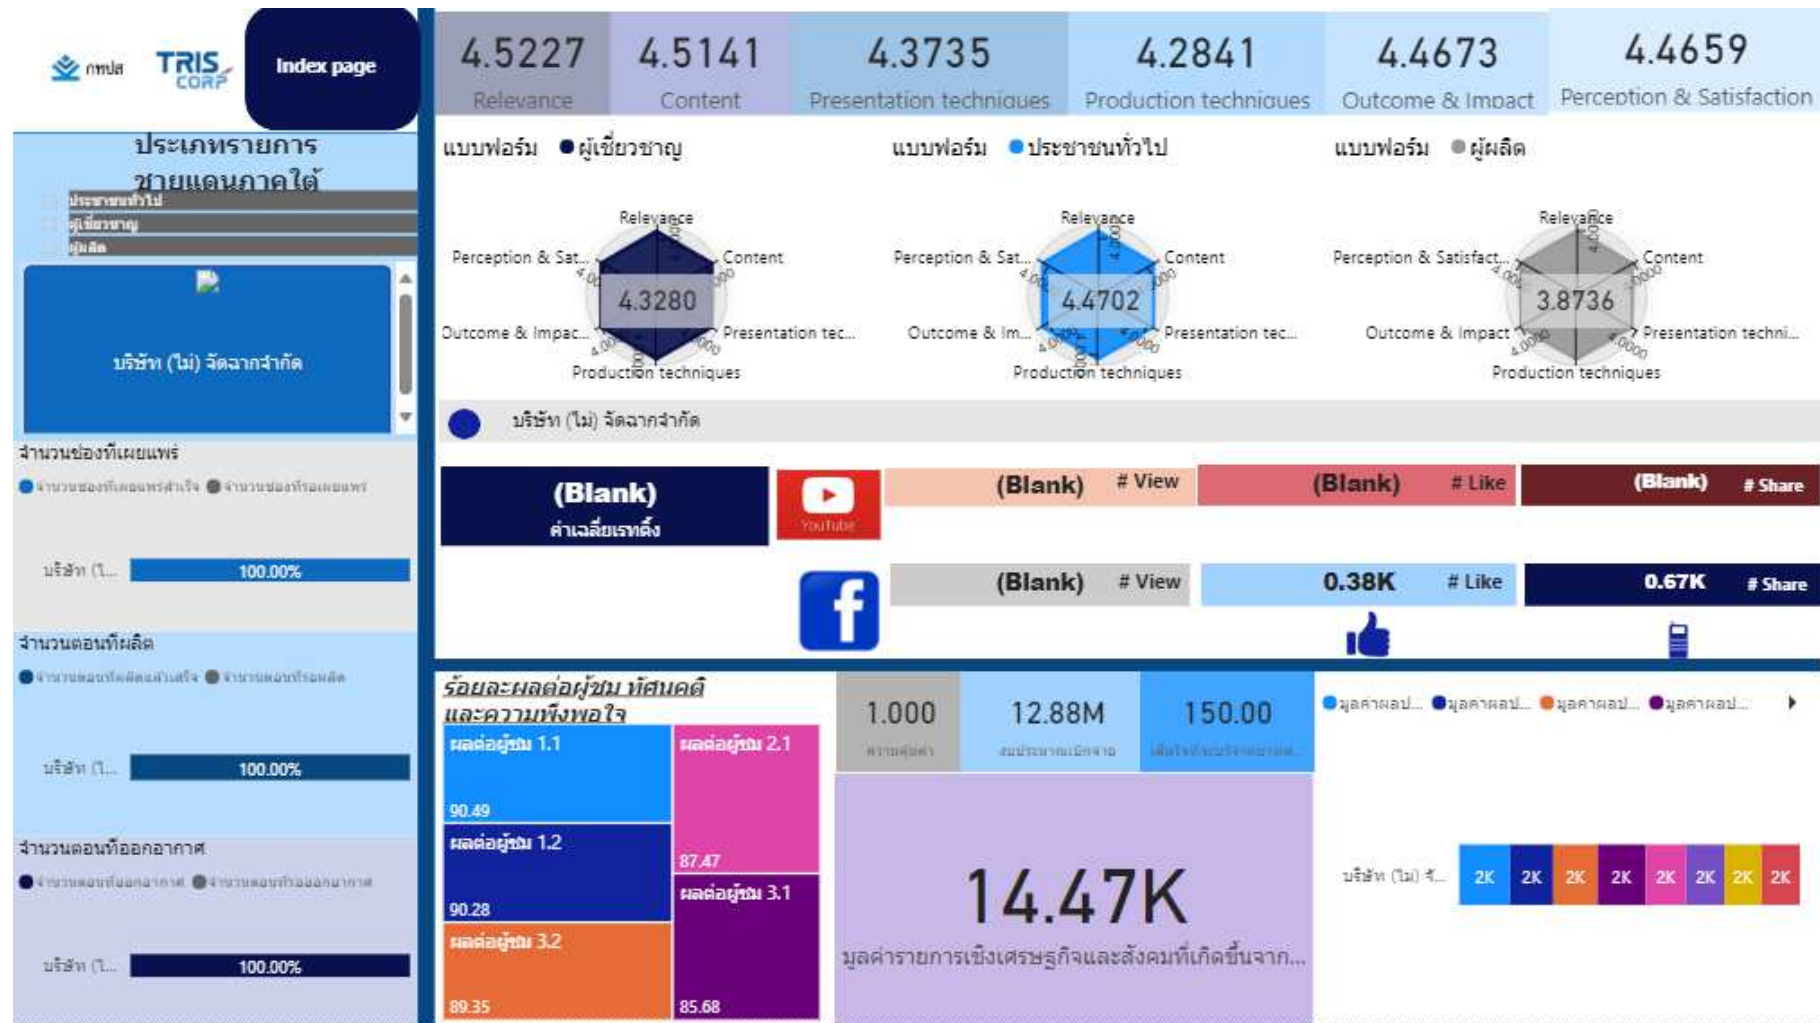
กทปส TRIS CORP Index page

| 4.5227 | 4.5141 | 4.3735 | 4.2841 | 4.4673 | 4.4659 |
|---|---|---|---|---|---|
| Relevance | Content | Presentation techniques | Production techniques | Outcome & Impact | Perception & Satisfaction |

ประเภทรายการ ชายแดนภาคใต้

ประชาชนทั่วไป
ผู้เชี่ยวชาญ
ผู้ผลิต

บริษัท (ไม่) จัดฉากจำกัด

แบบฟอร์ม ● ผู้เชี่ยวชาญ
Relevance
Content
Presentation tec...
Production techniques
Outcome & Impac...
Perception & Sat...
4.3280

แบบฟอร์ม ● ประชาชนทั่วไป
Relevance
Content
Presentation tec...
Production techniques
Outcome & Im...
Perception & Sat...
4.4702

แบบฟอร์ม ● ผู้ผลิต
Relevance
Content
Presentation techni...
Production techniques
Outcome & Impact
Perception & Satisfact...
3.8736

บริษัท (ไม่) จัดฉากจำกัด

จำนวนช่องที่เผยแพร่
● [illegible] ● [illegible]
บริษัท (ไ... 100.00%

จำนวนตอนที่ผลิต
● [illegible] ● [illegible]
บริษัท (ไ... 100.00%

จำนวนตอนที่ออกอากาศ
● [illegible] ● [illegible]
บริษัท (ไ... 100.00%

(Blank)
ค่าเฉลี่ยเรทติ้ง

Youtube
(Blank) # View
(Blank) # Like
(Blank) # Share

(Blank) # View
0.38K # Like
0.67K # Share

ร้อยละผลต่อผู้ชม ทัศนคติและความพึงพอใจ
ผลต่อผู้ชม 1.1
90.49
ผลต่อผู้ชม 2.1
87.47
ผลต่อผู้ชม 1.2
90.28
ผลต่อผู้ชม 3.1
ผลต่อผู้ชม 3.2
89.35
85.68

1.000
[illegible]
12.88M
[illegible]
150.00
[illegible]

14.47K
มูลค่ารายการเชิงเศรษฐกิจและสังคมที่เกิดขึ้นจาก...

●มูลค่าผลป... ●มูลค่าผลป... ●มูลค่าผลป... ●มูลค่าผลป...

บริษัท (ไม่) จ้... 2K 2K 2K 2K 2K 2K 2K 2K